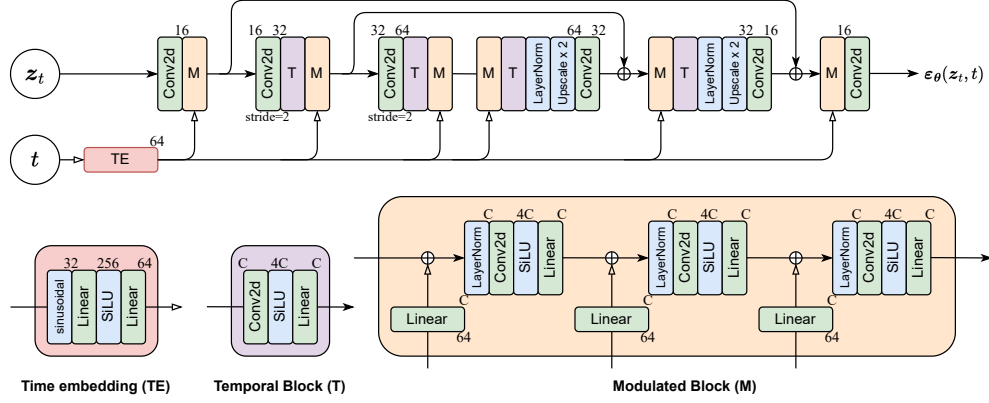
$z_t$

16 Conv2d M

16 32 Conv2d T M stride=2

32 64 Conv2d T M stride=2

M T LayerNorm Upscale x 2 Conv2d 64 32

M T LayerNorm Upscale x 2 Conv2d 32 16

16 M Conv2d

$\epsilon_\theta(z_t, t)$

$t$

TE 64

32 256 64 sinusoidal Linear SiLU Linear

Time embedding (TE)

C 4C C Conv2d SiLU Linear

Temporal Block (T)

C 4C C LayerNorm Conv2d SiLU Linear C Linear 64

C 4C C LayerNorm Conv2d SiLU Linear C Linear 64

C 4C C LayerNorm Conv2d SiLU Linear C Linear 64

Modulated Block (M)